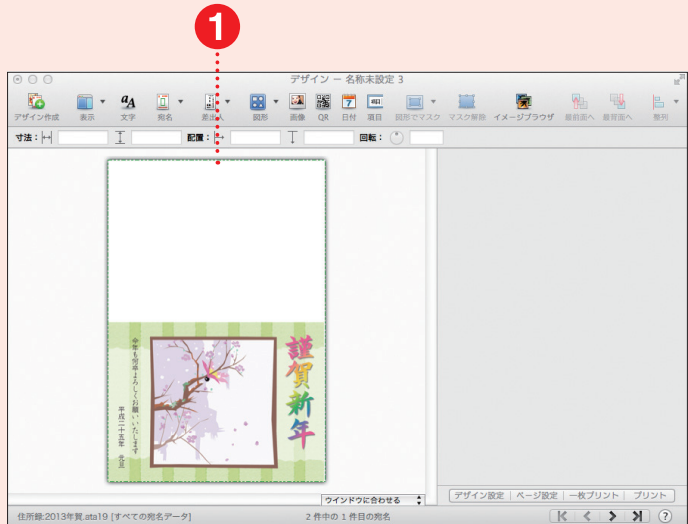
1

デザイン ー 名称未設定 3

デザイン作成 表示 文字 宛名 差込み 図形 画像 QR 日付 項目 図形でマスク マスク解除 イメージブラウザ 最前面へ 最背面へ 整列

寸法： 配置： 回転：

謹賀新年

今年も宜しくよろしくお願いいたします

平成二十五年 元旦

ウインドウに合わせる

デザイン設定 ページ設定 一枚プリント プリント

住所録:2013年賀.sta19 [すべての宛名データ] 2 件中の 1 件目の宛名

?